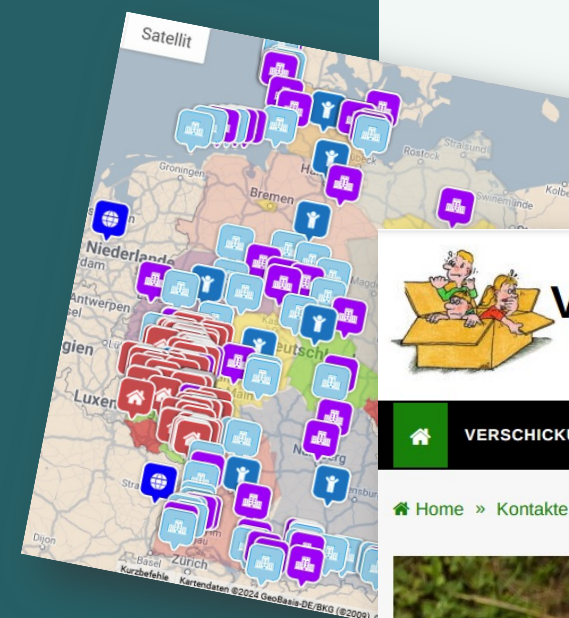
Satellit

Groningen
Bremen
Niederlande
Antwerpen
gien
Luxem
Stra
Basel
Zürich
Dijon
Rostock
Hamburg
Lübeck
Kolbe
Swinemünde
Deutschland
Nürnberg
Kurzbefehle
Kartendaten ©2024 GeoBasis-DE/BKG (©2009)

V

VERSCHICKU

Home » Kontakte